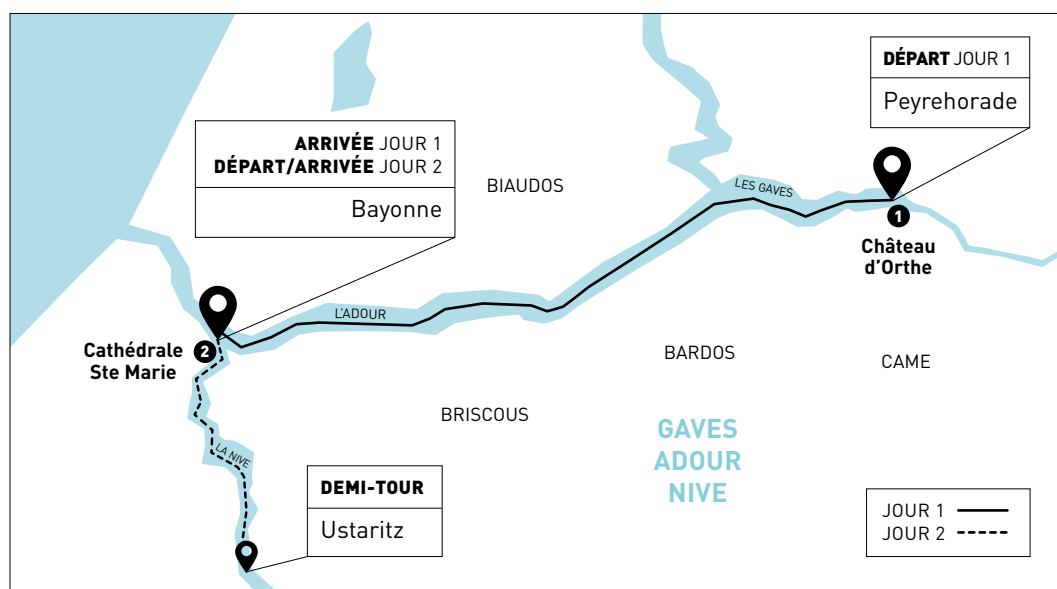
DÉPART JOUR 1
Peyrehorade

ARRIVÉE JOUR 1
DÉPART/ARRIVÉE JOUR 2
Bayonne

BIAUDOS

LES GAVES

1
Château d'Orthe

L'ADOUR

2
Cathédrale Ste Marie

BARDOS

CAME

BRISCOUS

GAVES ADOUR NIVE

LA NIVE

DEMI-TOUR
Ustaritz

JOUR 1
JOUR 2